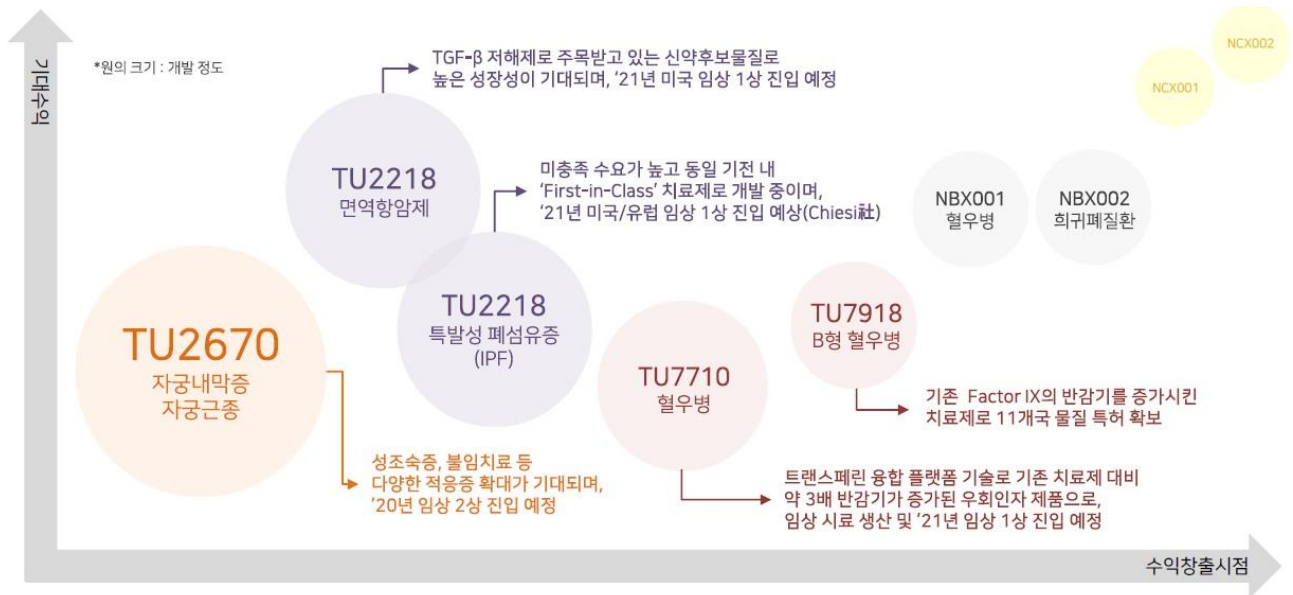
기대수익

*원의 크기 : 개발 정도

TGF-β 저해제로 주목받고 있는 신약후보물질로 높은 성장성이 기대되며, '21년 미국 임상 1상 진입 예정

NCX002

NCX001

TU2218
면역항암제

미충족 수요가 높고 동일 기전 내 'First-in-Class' 치료제로 개발 중이며, '21년 미국/유럽 임상 1상 진입 예상(Chiesi社)

NBX001
혈우병

NBX002
희귀폐질환

TU2218
특발성 폐섬유증
(IPF)

TU7918
B형 혈우병

TU2670
자궁내막증
자궁근종

TU7710
혈우병

기존 Factor IX의 반감기를 증가시킨 치료제로 11개국 물질 특허 확보

성조숙증, 불임치료 등 다양한 적응증 확대가 기대되며, '20년 임상 2상 진입 예정

트랜스페린 융합 플랫폼 기술로 기존 치료제 대비 약 3배 반감기가 증가된 우회인자 제품으로, 임상 시료 생산 및 '21년 임상 1상 진입 예정

수익창출시점